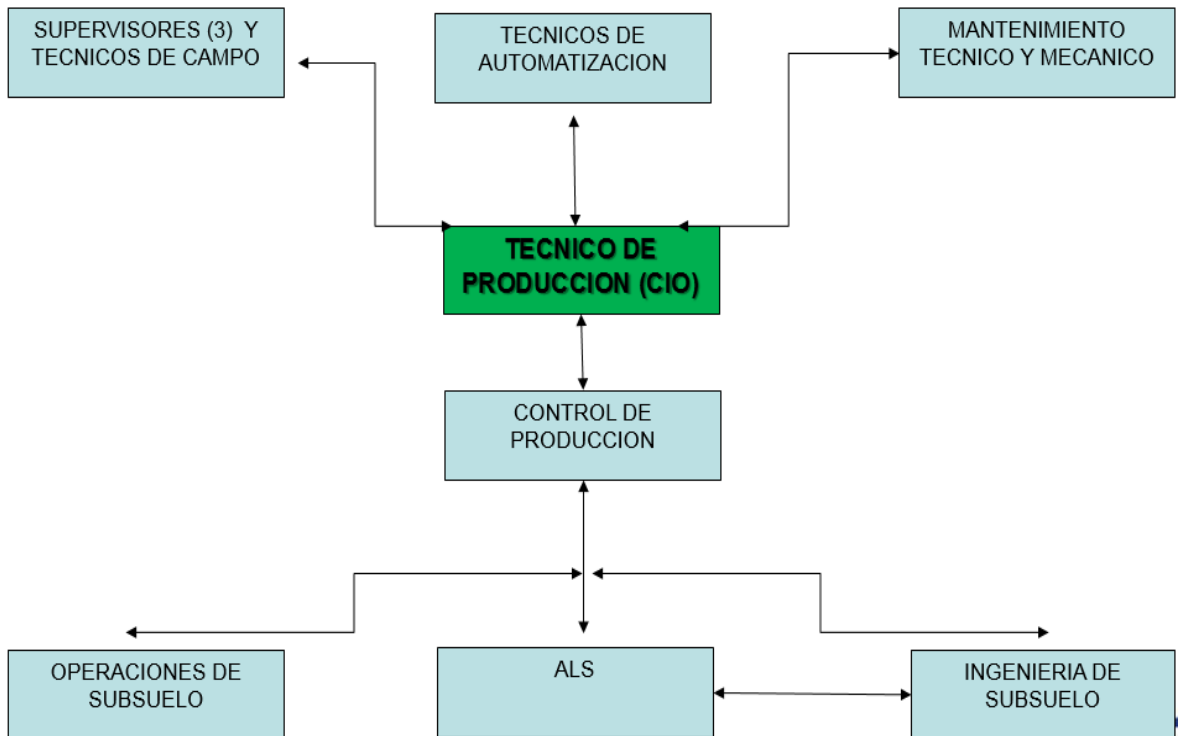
SUPERVISORES (3) Y TECNICOS DE CAMPO

TECNICOS DE AUTOMATIZACION

MANTENIMIENTO TECNICO Y MECANICO

TECNICO DE PRODUCCION (CIO)

CONTROL DE PRODUCCION

OPERACIONES DE SUBSUELO

ALS

INGENIERIA DE SUBSUELO